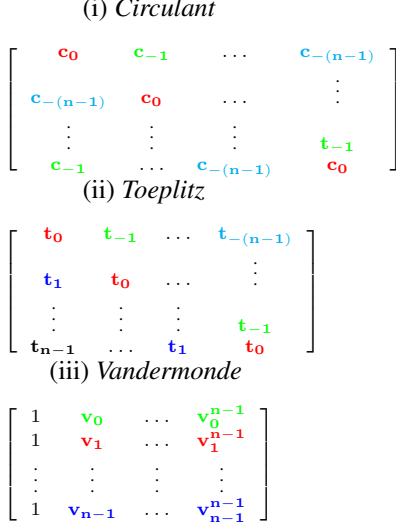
(i) *Circulant*

$\begin{bmatrix} \mathbf{c_0} & \mathbf{c_{-1}} & \cdots & \mathbf{c_{-(n-1)}} \\ \mathbf{c_{-(n-1)}} & \mathbf{c_0} & \cdots & \vdots \\ \vdots & \vdots & \vdots & \mathbf{t_{-1}} \\ \mathbf{c_{-1}} & \cdots & \mathbf{c_{-(n-1)}} & \mathbf{c_0} \end{bmatrix}$

(ii) *Toeplitz*

$\begin{bmatrix} \mathbf{t_0} & \mathbf{t_{-1}} & \cdots & \mathbf{t_{-(n-1)}} \\ \mathbf{t_1} & \mathbf{t_0} & \cdots & \vdots \\ \vdots & \vdots & \vdots & \mathbf{t_{-1}} \\ \mathbf{t_{n-1}} & \cdots & \mathbf{t_1} & \mathbf{t_0} \end{bmatrix}$

(iii) *Vandermonde*

$\begin{bmatrix} 1 & \mathbf{v_0} & \cdots & \mathbf{v_0^{n-1}} \\ 1 & \mathbf{v_1} & \cdots & \mathbf{v_1^{n-1}} \\ \vdots & \vdots & \vdots & \vdots \\ 1 & \mathbf{v_{n-1}} & \cdots & \mathbf{v_{n-1}^{n-1}} \end{bmatrix}$